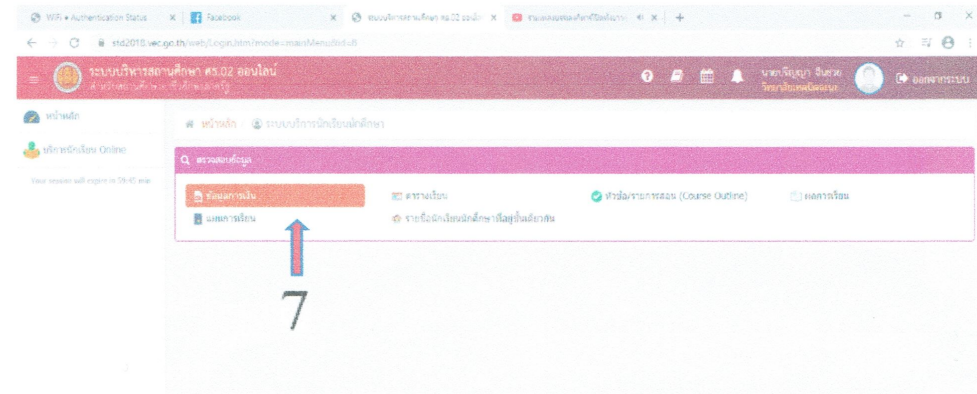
WiFi • Authentication Status | Facebook | ระบบบริหารสถานศึกษา ศธ.02 ออนไลน์ | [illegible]

std2018.vec.go.th/web/Login.htm?mode=mainMenuStudent

ระบบบริหารสถานศึกษา ศธ.02 ออนไลน์
สำนักงานคณะกรรมการการอาชีวศึกษา

นาย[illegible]
วิทยาลัย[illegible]

ออกจากระบบ

หน้าหลัก
บริการนักเรียน Online
Your session will expire in 59:45 min

หน้าหลัก / ระบบบริการนักเรียนนักศึกษา

ตรวจสอบข้อมูล

ข้อมูลการเงิน
ตารางเรียน
หัวข้อ/รายการสอน (Course Outline)
ผลการเรียน
แผนการเรียน
รายชื่อนักเรียนนักศึกษาที่อยู่ในห้องเดียวกัน

7